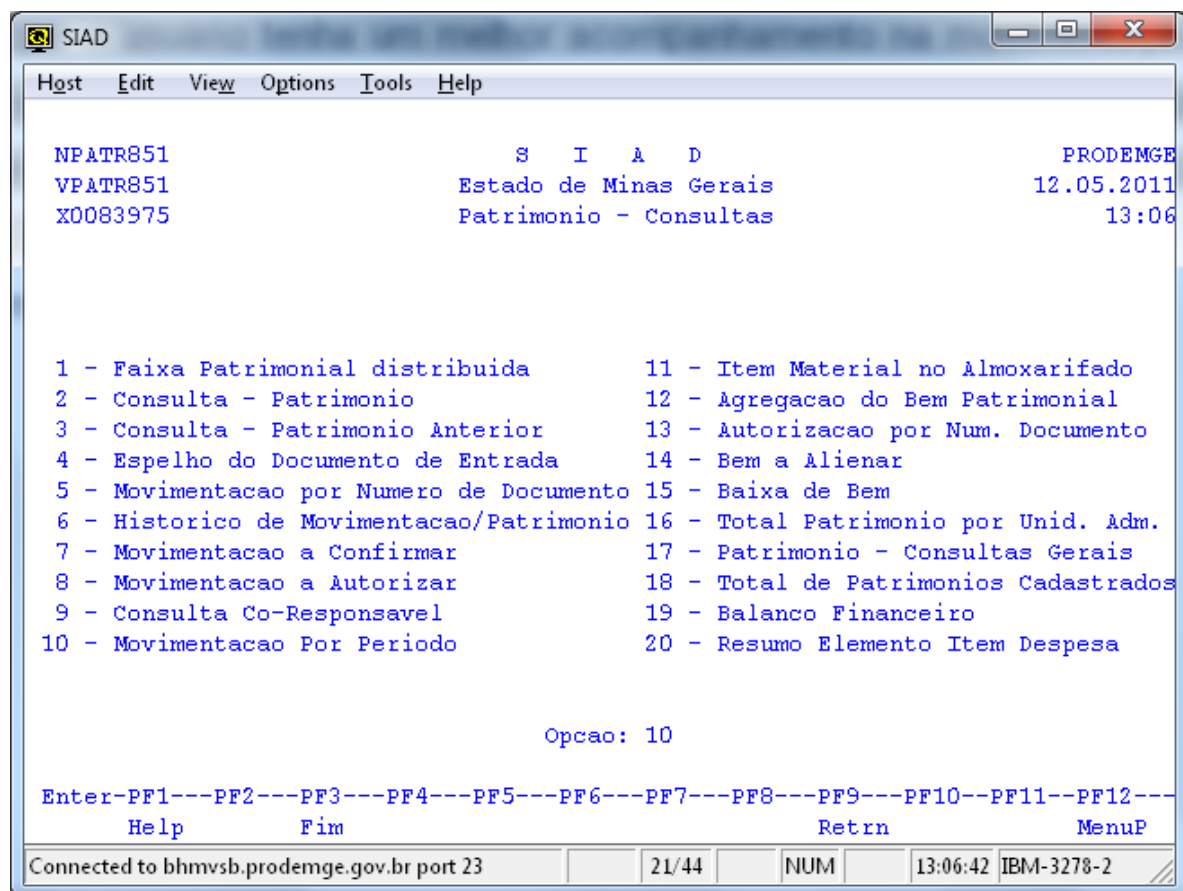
SIAD

Host Edit View Options Tools Help

NPATR851 S I A D PRODEMGE
VPATR851 Estado de Minas Gerais 12.05.2011
X0083975 Patrimonio - Consultas 13:06

1 - Faixa Patrimonial distribuida
2 - Consulta - Patrimonio
3 - Consulta - Patrimonio Anterior
4 - Espelho do Documento de Entrada
5 - Movimentacao por Numero de Documento
6 - Historico de Movimentacao/Patrimonio
7 - Movimentacao a Confirmar
8 - Movimentacao a Autorizar
9 - Consulta Co-Responsavel
10 - Movimentacao Por Periodo

11 - Item Material no Almoxarifado
12 - Agregacao do Bem Patrimonial
13 - Autorizacao por Num. Documento
14 - Bem a Alienar
15 - Baixa de Bem
16 - Total Patrimonio por Unid. Adm.
17 - Patrimonio - Consultas Gerais
18 - Total de Patrimonios Cadastrados
19 - Balanco Financeiro
20 - Resumo Elemento Item Despesa

Opcao: 10

Enter-PF1---PF2---PF3---PF4---PF5---PF6---PF7---PF8---PF9---PF10--PF11--PF12---
Help Fim Retrn MenuP

Connected to bhmvsb.prodemge.gov.br port 23 | 21/44 | NUM | 13:06:42 | IBM-3278-2